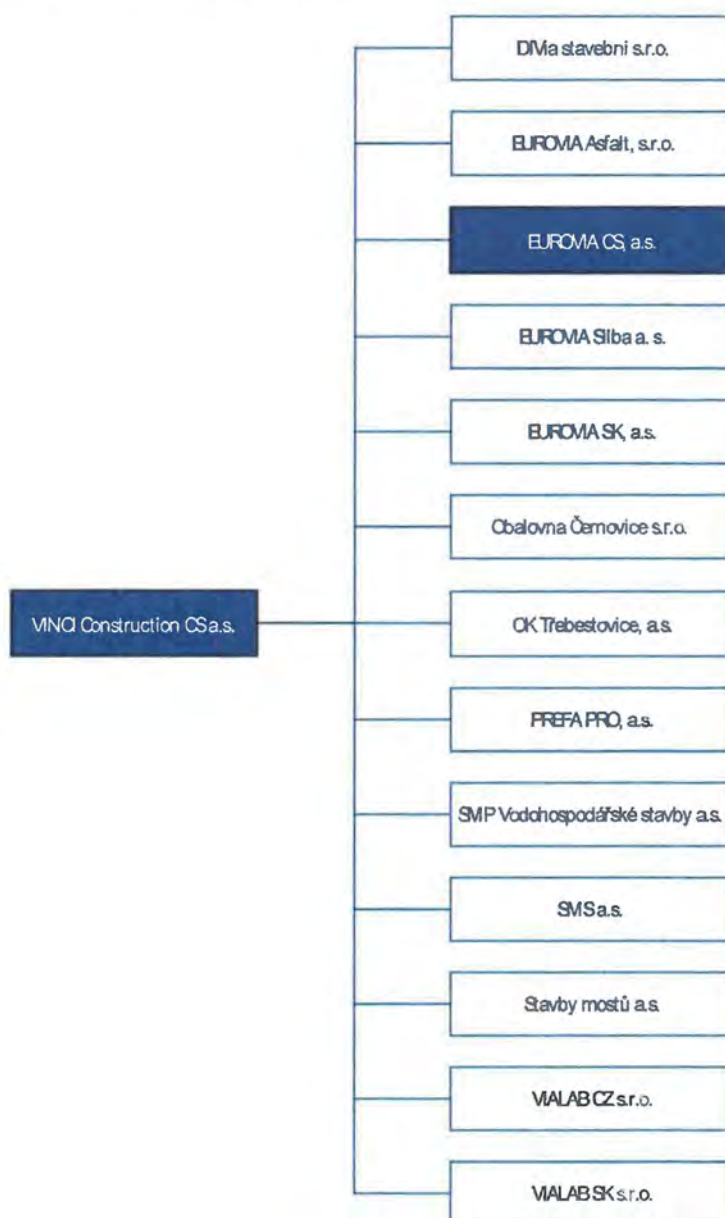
DIVia stavební s.r.o.

EUROVIA Asfalt, s.r.o.

EUROVIA CS, a.s.

EUROVIA Silba a. s.

EUROVIA SK, a.s.

Obalovna Černovice s.r.o.

VINCI Construction CS a.s.

OK Třebestovice, a.s.

PREFA PRO, a.s.

SMP Vodohospodářské stavby a.s.

SMS a.s.

Stavby mostů a.s.

VIALAB CZ s.r.o.

VIALAB SK s.r.o.